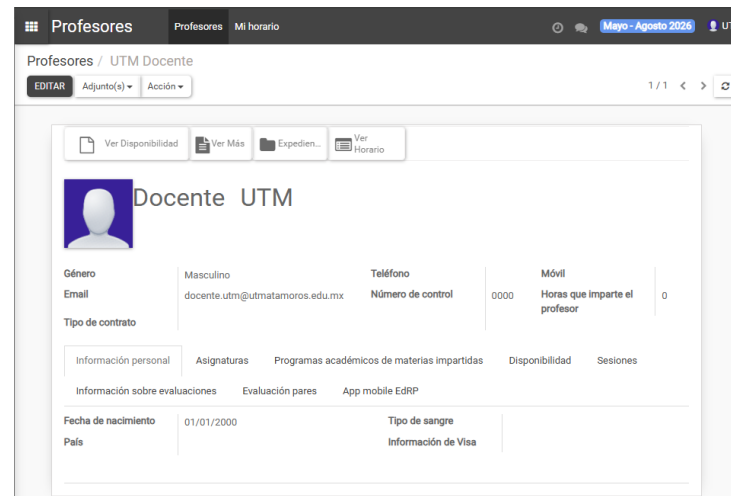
Profesores Profesores Mi horario Mayo - Agosto 2026 UT

Profesores / UTM Docente

EDITAR Adjunto(s) ▾ Acción ▾

1 / 1

Ver Disponibilidad Ver Más Expedien... Ver Horario

Docente UTM

| Género | Masculino | Teléfono | | Móvil | |
|---|---|---|---|---|---|
| Email | docente.utm@utmatamoros.edu.mx | Número de control | 0000 | Horas que imparte el profesor | 0 |
| Tipo de contrato | | | | | |

Información personal Asignaturas Programas académicos de materias impartidas Disponibilidad Sesiones

Información sobre evaluaciones Evaluación pares App mobile EdRP

| Fecha de nacimiento | 01/01/2000 | Tipo de sangre | |
|---|---|---|---|
| País | | Información de Visa | |